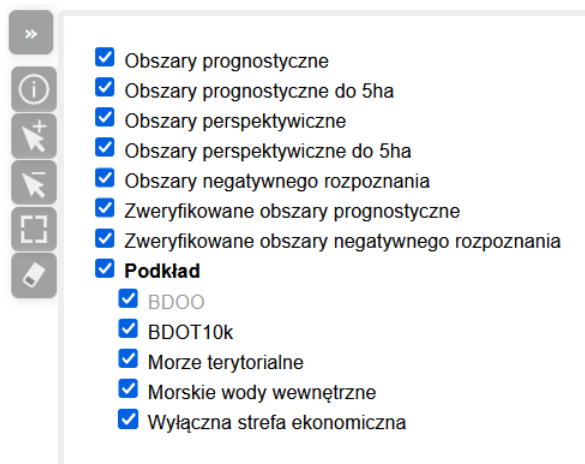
»

Obszary prognostyczne
Obszary prognostyczne do 5ha
Obszary perspektywiczne
Obszary perspektywiczne do 5ha
Obszary negatywnego rozpoznania
Zweryfikowane obszary prognostyczne
Zweryfikowane obszary negatywnego rozpoznania
**Podkład**
BDOO
BDOT10k
Morze terytorialne
Morskie wody wewnętrzne
Wyłączna strefa ekonomiczna